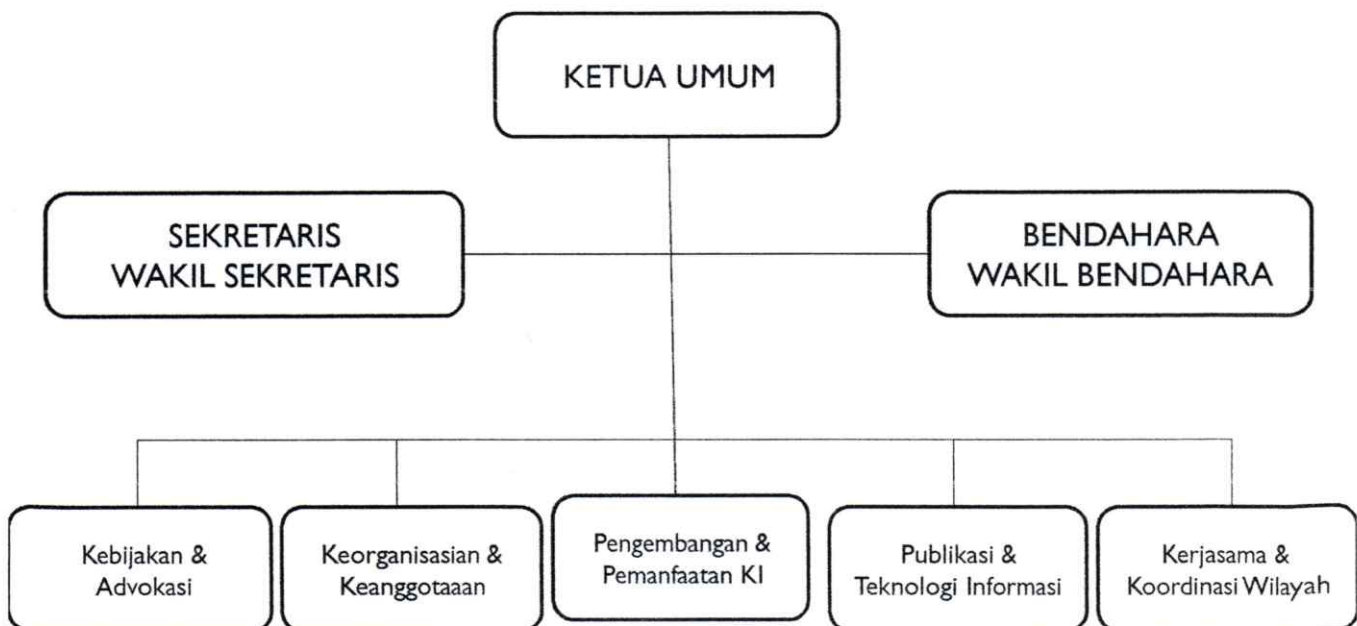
KETUA UMUM

SEKRETARIS
WAKIL SEKRETARIS

BENDAHARA
WAKIL BENDAHARA

Kebijakan &
Advokasi

Keorganisasian &
Keanggotaaan

Pengembangan &
Pemanfaatan KI

Publikasi &
Teknologi Informasi

Kerjasama &
Koordinasi Wilayah